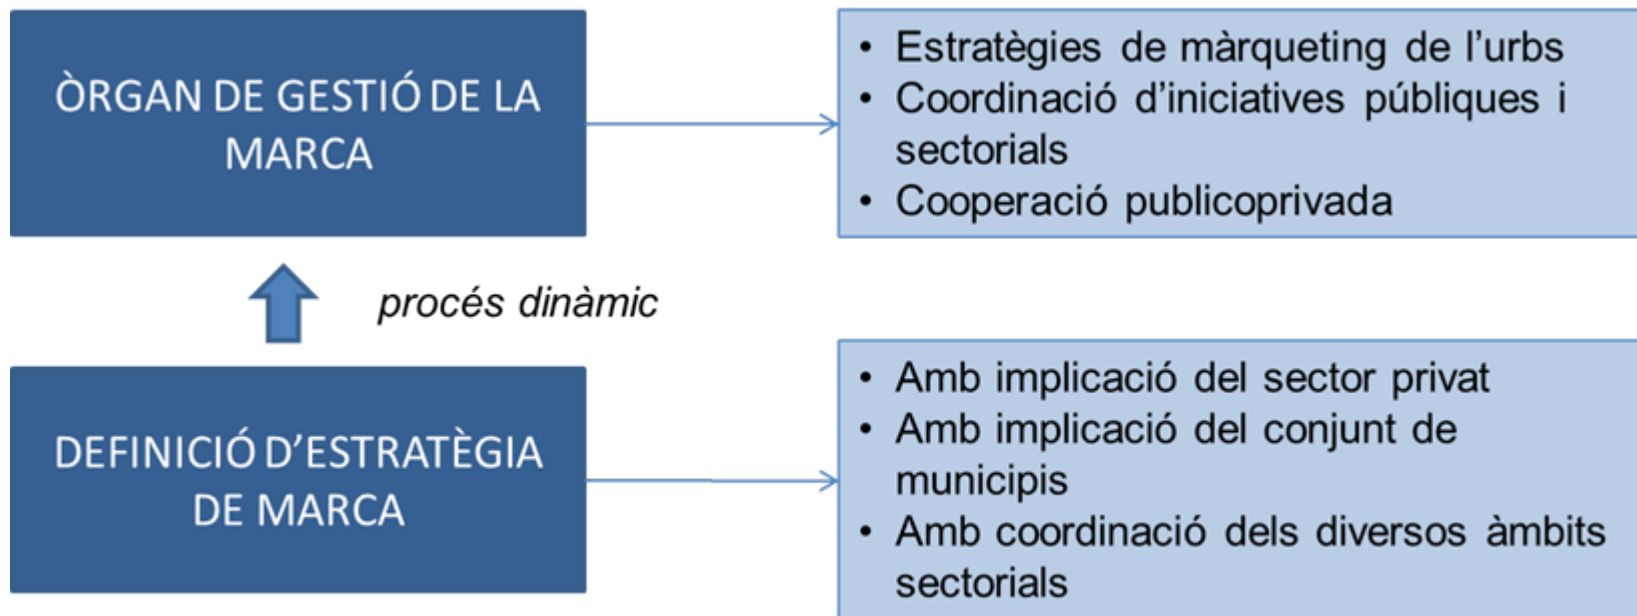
ÒRGAN DE GESTIÓ DE LA MARCA

• Estratègies de màrqueting de l'urbs
• Coordinació d'iniciatives públiques i sectorials
• Cooperació publicoprivada

procés dinàmic

DEFINICIÓ D'ESTRATÈGIA DE MARCA

• Amb implicació del sector privat
• Amb implicació del conjunt de municipis
• Amb coordinació dels diversos àmbits sectorials